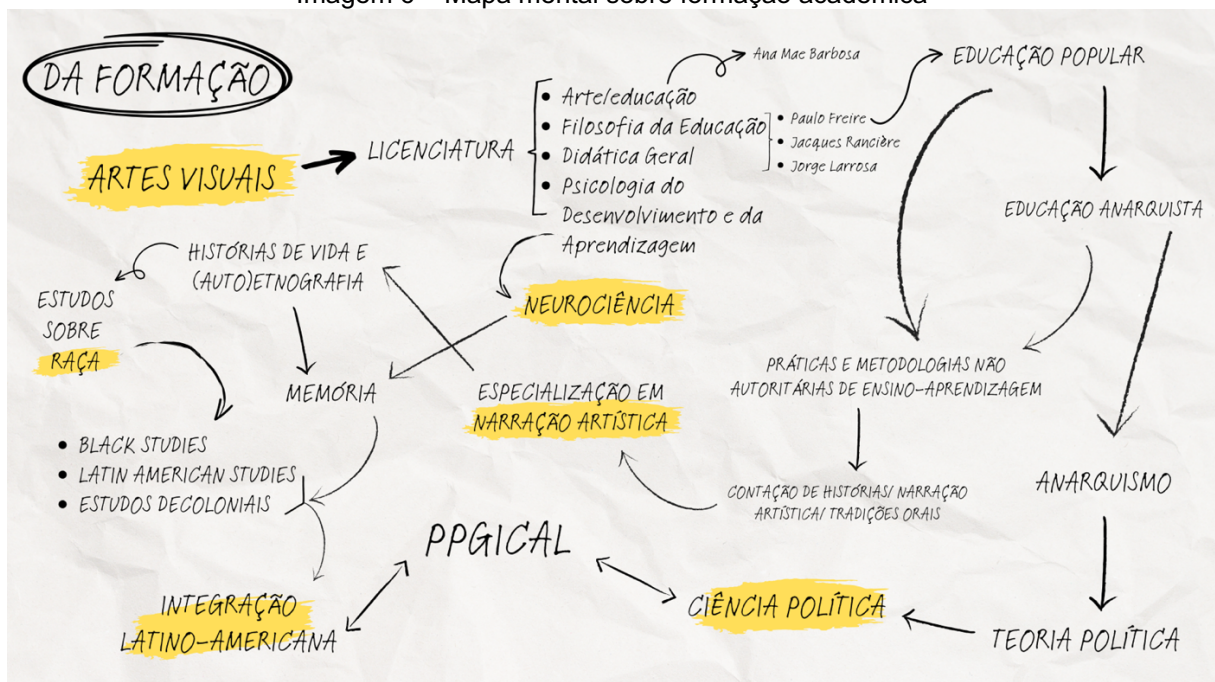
Imagem 5 – Mapa mental sobre formação acadêmica

DA FORMAÇÃO

ARTES VISUAIS

LICENCIATURA

• Arte/educação
• Filosofia da Educação
• Didática Geral
• Psicologia do Desenvolvimento e da Aprendizagem

Ana Mae Barbosa

• Paulo Freire
• Jacques Rancière
• Jorge Larrosa

EDUCAÇÃO POPULAR

EDUCAÇÃO ANARQUISTA

HISTÓRIAS DE VIDA E (AUTO)ETNOGRAFIA

ESTUDOS SOBRE RAÇA

NEUROCIÊNCIA

MEMÓRIA

ESPECIALIZAÇÃO EM NARRAÇÃO ARTÍSTICA

PRÁTICAS E METODOLOGIAS NÃO AUTORITÁRIAS DE ENSINO-APRENDIZAGEM

• BLACK STUDIES
• LATIN AMERICAN STUDIES
• ESTUDOS DECOLONIAIS

CONTAÇÃO DE HISTÓRIAS/ NARRAÇÃO ARTÍSTICA/ TRADIÇÕES ORAIS

ANARQUISMO

PPGICAL

INTEGRAÇÃO LATINO-AMERICANA

CIÊNCIA POLÍTICA

TEORIA POLÍTICA